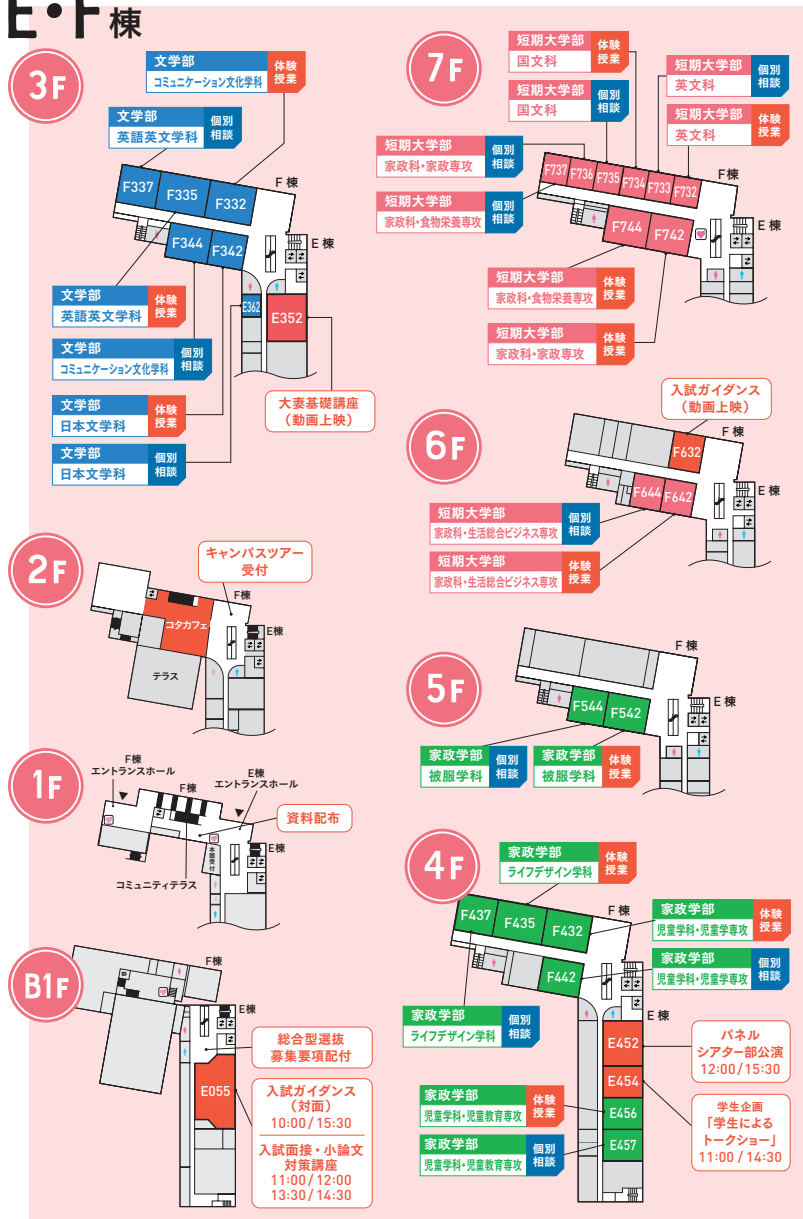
E・F棟

3F

文学部
コミュニケーション文化学科
体験授業

文学部
英語英文学科
個別相談

F337 F335 F332
F棟
F344 F342
E棟
E362
E352

文学部
英語英文学科
体験授業

文学部
コミュニケーション文化学科
個別相談

文学部
日本文学科
体験授業

文学部
日本文学科
個別相談

大妻基礎講座
（動画上映）

7F

短期大学部
国文科
体験授業

短期大学部
国文科
個別相談

短期大学部
英文科
個別相談

短期大学部
英文科
体験授業

短期大学部
家政科・家政専攻
個別相談

短期大学部
家政科・食物栄養専攻
個別相談

F737 F736 F735 F734 F733 F732
F棟
F744 F742
E棟

短期大学部
家政科・食物栄養専攻
体験授業

短期大学部
家政科・家政専攻
体験授業

6F

入試ガイダンス
（動画上映）

F棟
F632
F644 F642
E棟

短期大学部
家政科・生活総合ビジネス専攻
個別相談

短期大学部
家政科・生活総合ビジネス専攻
体験授業

2F

キャンパスツアー
受付

F棟
コタカフェ
E棟
テラス

5F

F棟
F544 F542
E棟

家政学部
被服学科
個別相談

家政学部
被服学科
体験授業

1F

F棟
エントランスホール
F棟
E棟
エントランスホール
資料配布
本館受付
E棟
コミュニティテラス

4F

家政学部
ライフデザイン学科
体験授業

F437 F435 F432
F棟

家政学部
児童学科・児童学専攻
体験授業

家政学部
児童学科・児童学専攻
個別相談

F442
E棟

家政学部
ライフデザイン学科
個別相談

E452
E454
E456
E457

パネル
シアター部公演
12:00／15:30

家政学部
児童学科・児童教育専攻
体験授業

学生企画
「学生による
トークショー」
11:00／14:30

家政学部
児童学科・児童教育専攻
個別相談

B1F

F棟
E棟

総合型選抜
募集要項配付

E055

入試ガイダンス
（対面）
10:00／15:30

入試面接・小論文
対策講座
11:00／12:00
13:30／14:30